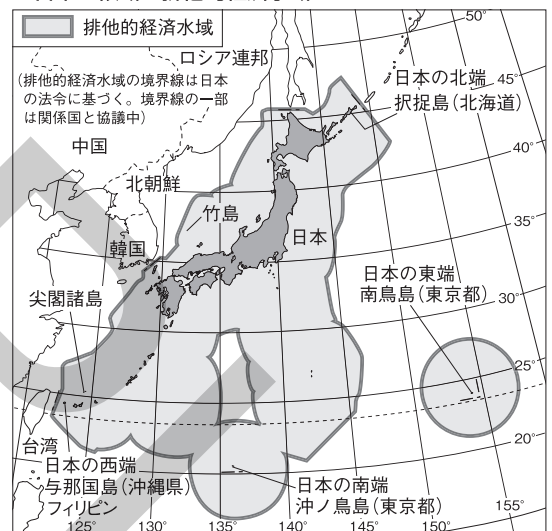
排他的経済水域

ロシア連邦

(排他的経済水域の境界線は日本の法令に基づく。境界線の一部は関係国と協議中)

中国

北朝鮮

竹島

韓国

日本

尖閣諸島

台湾

フィリピン

日本の北端
択捉島(北海道)

日本の東端
南鳥島(東京都)

日本の西端
与那国島(沖縄県)

日本の南端
沖ノ鳥島(東京都)

50°
45°
40°
35°
30°
25°
20°
125°
130°
135°
140°
145°
150°
155°